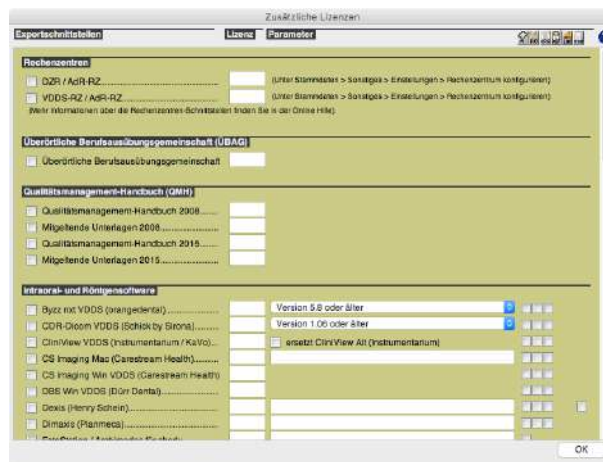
Zusätzliche Lizenzen

Exportschnittstellen | Lizenz | Parameter

Rechenzentren

DZR / AdR-RZ (Unter Stammdaten > Sonstiges > Einstellungen > Rechenzentrum konfigurieren)

VDDS-RZ / AdR-RZ (Unter Stammdaten > Sonstiges > Einstellungen > Rechenzentrum konfigurieren)

(Mehr Informationen über die Rechenzentren-Schnittstellen finden Sie in der Online Hilfe).

Überörtliche Berufsausübungsgemeinschaft (ÜBAG)

Überörtliche Berufsausübungsgemeinschaft

Qualitätsmanagement-Handbuch (QMH)

Qualitätsmanagement-Handbuch 2008.........

Mitgeltende Unterlagen 2008.........................

Qualitätsmanagement-Handbuch 2015.........

Mitgeltende Unterlagen 2015.........................

Intraoral- und Röntgensoftware

Byzz nxt VDDS (orangedental)..................... Version 5.8 oder älter

CDR-Dicom VDDS (Schick by Sirona).......... Version 1.06 oder älter

CliniView VDDS (Instrumentarium / KaVo).... ersetzt CliniView Alt (Instrumentarium)

CS Imaging Mac (Carestream Health)..........

CS Imaging Win VDDS (Carestream Health)

DBS Win VDDS (Dürr Dental)....................

Dexis (Henry Schein).................................

Dimaxis (Planmeca)...................................

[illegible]

OK